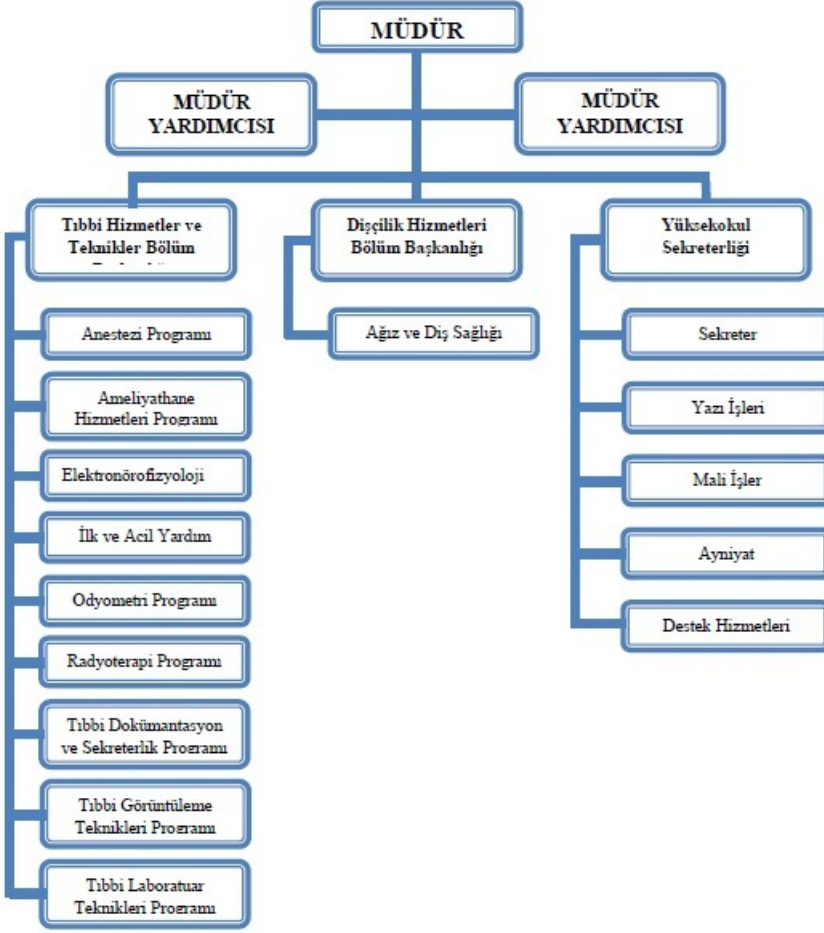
MÜDÜR

MÜDÜR YARDIMCISI

MÜDÜR YARDIMCISI

Tıbbi Hizmetler ve Teknikler Bölüm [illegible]

Anestezi Programı

Ameliyathane Hizmetleri Programı

Elektronörofizyoloji

İlk ve Acil Yardım

Odyometri Programı

Radyoterapi Programı

Tıbbi Dokümantasyon ve Sekreterlik Programı

Tıbbi Görüntüleme Teknikleri Programı

Tıbbi Laboratuar Teknikleri Programı

Dişçilik Hizmetleri Bölüm Başkanlığı

Ağız ve Diş Sağlığı

Yüksekokul Sekreterliği

Sekreter

Yazı İşleri

Mali İşler

Ayniyat

Destek Hizmetleri